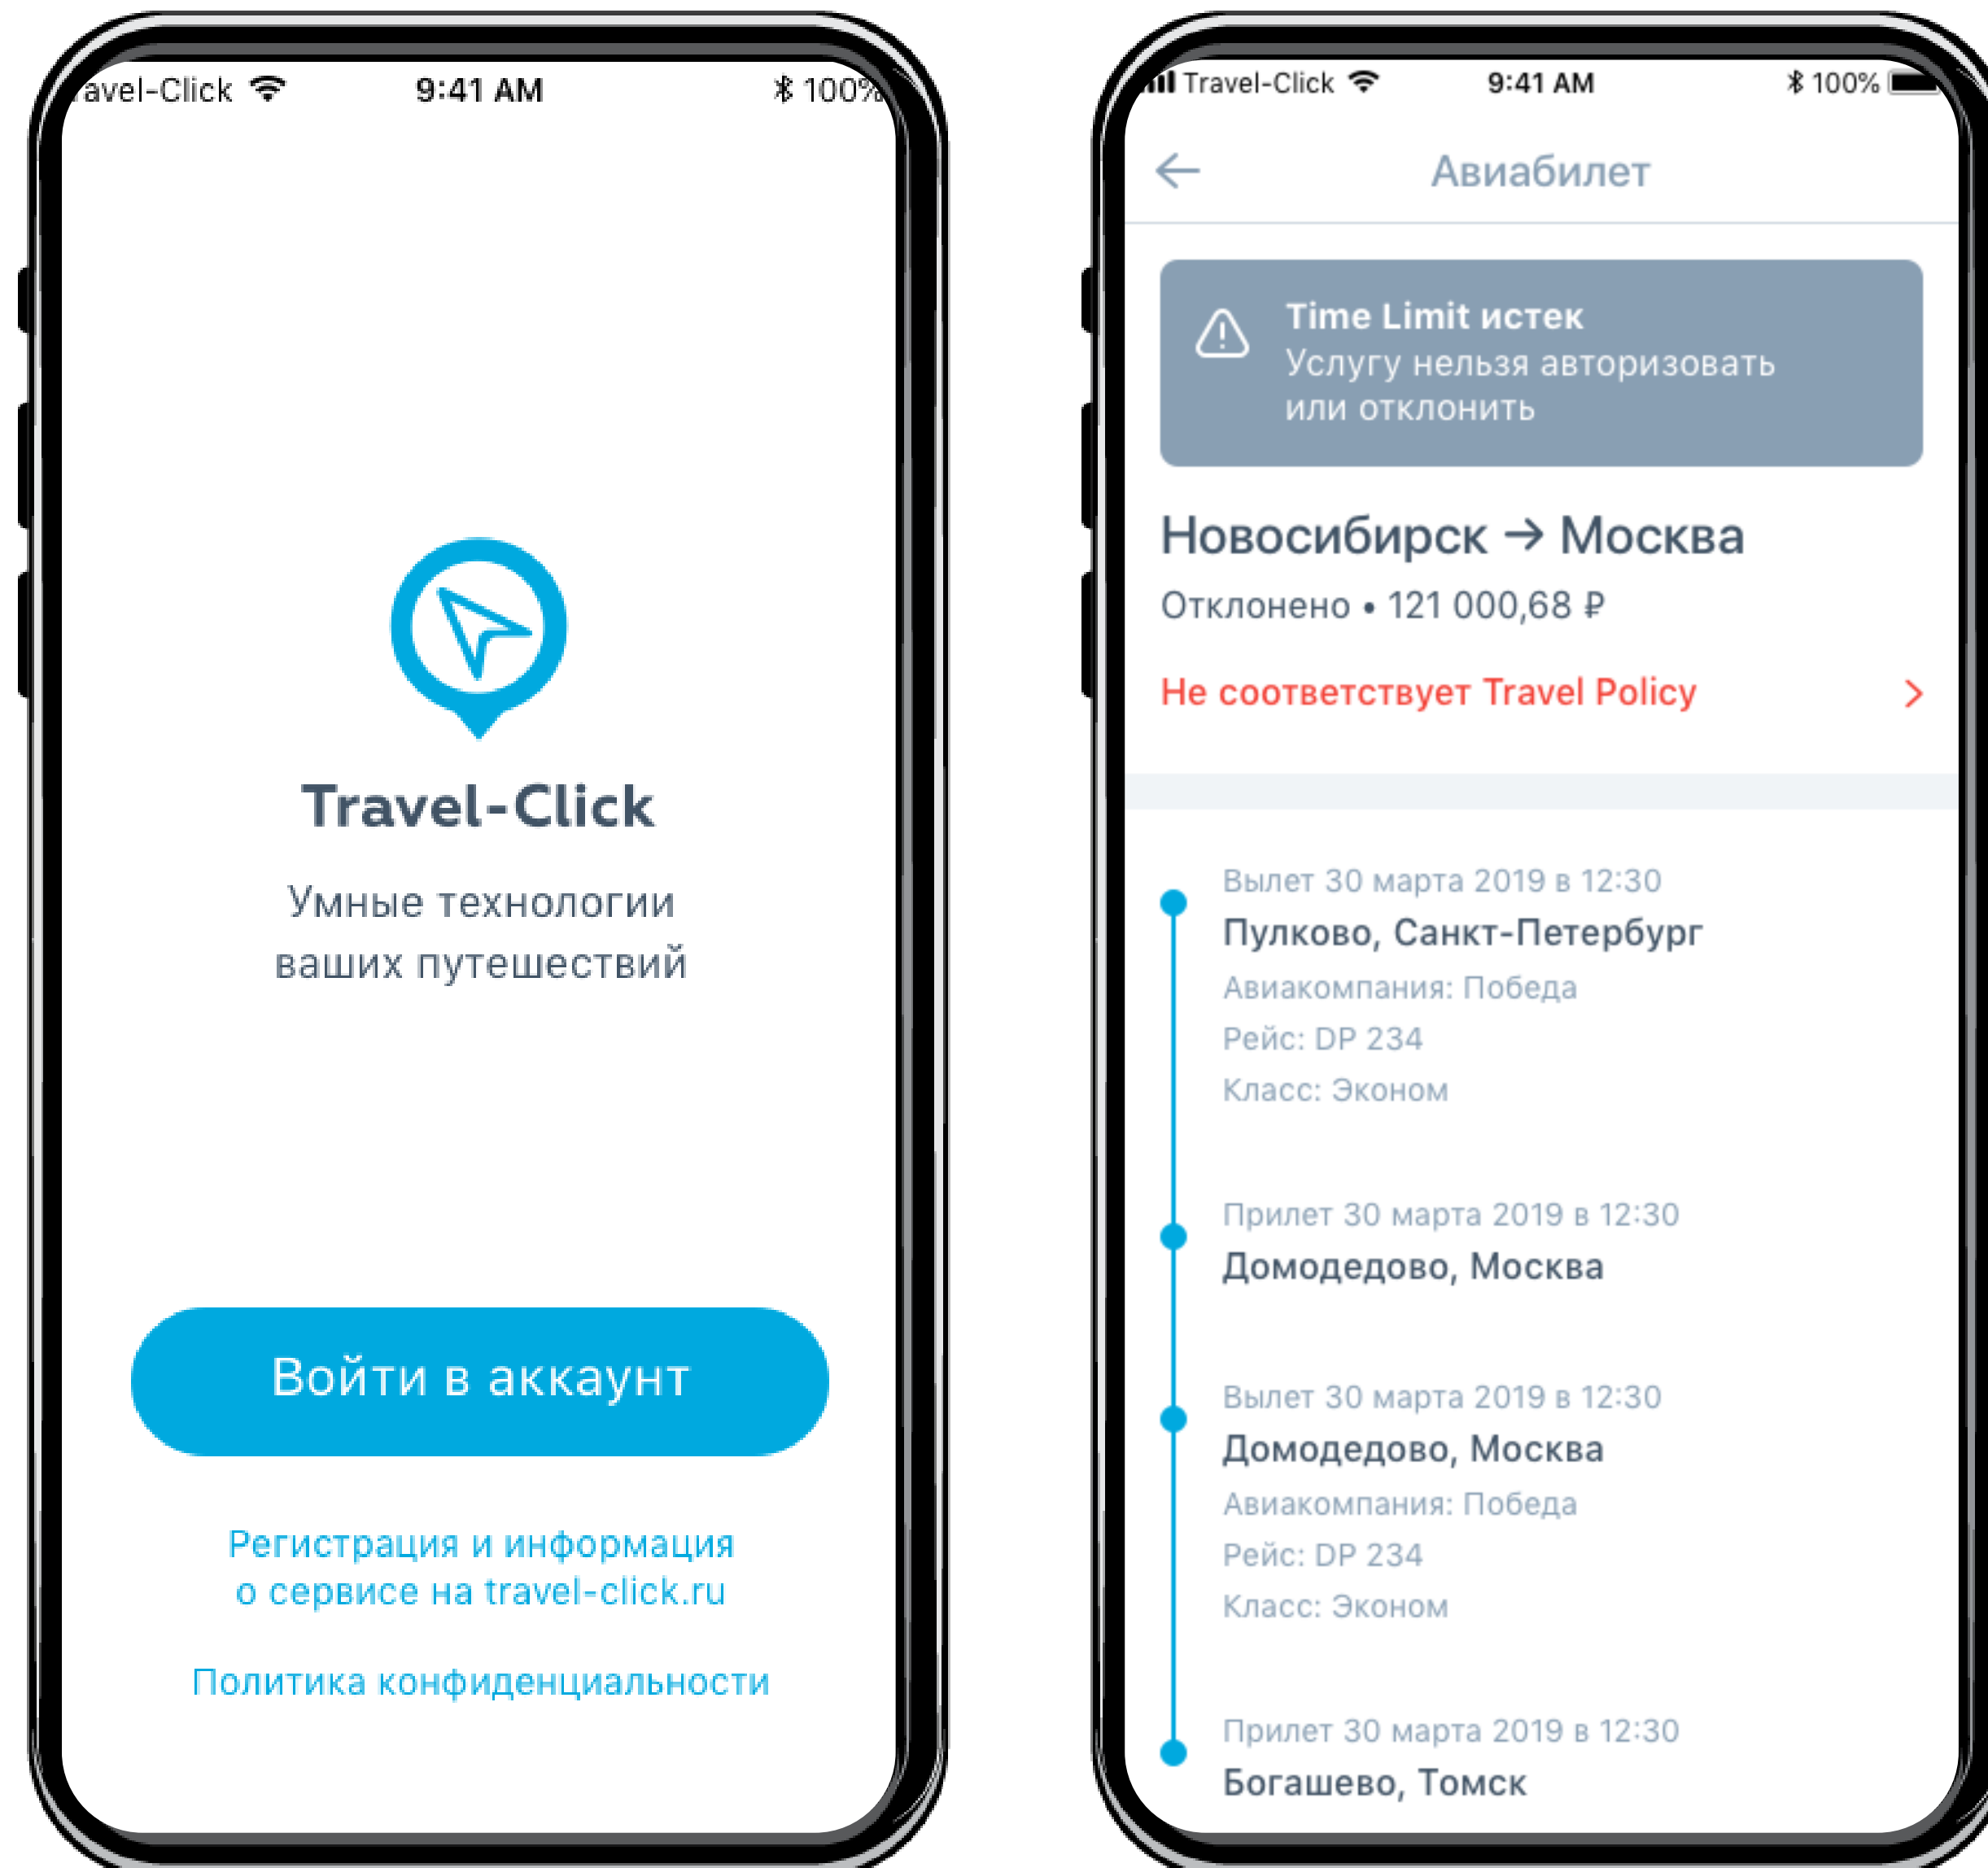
avel-Click 9:41 AM 100%

Travel-Click

Умные технологии ваших путешествий

Войти в аккаунт

Регистрация и информация о сервисе на travel-click.ru

Политика конфиденциальности

Travel-Click 9:41 AM 100%

Авиабилет

Time Limit истек
Услугу нельзя авторизовать или отклонить

Новосибирск → Москва

Отклонено • 121 000,68 ₽

Не соответствует Travel Policy

Вылет 30 марта 2019 в 12:30
Пулково, Санкт-Петербург
Авиакомпания: Победа
Рейс: DP 234
Класс: Эконом

Прилет 30 марта 2019 в 12:30
Домодедово, Москва

Вылет 30 марта 2019 в 12:30
Домодедово, Москва
Авиакомпания: Победа
Рейс: DP 234
Класс: Эконом

Прилет 30 марта 2019 в 12:30
Богашево, Томск